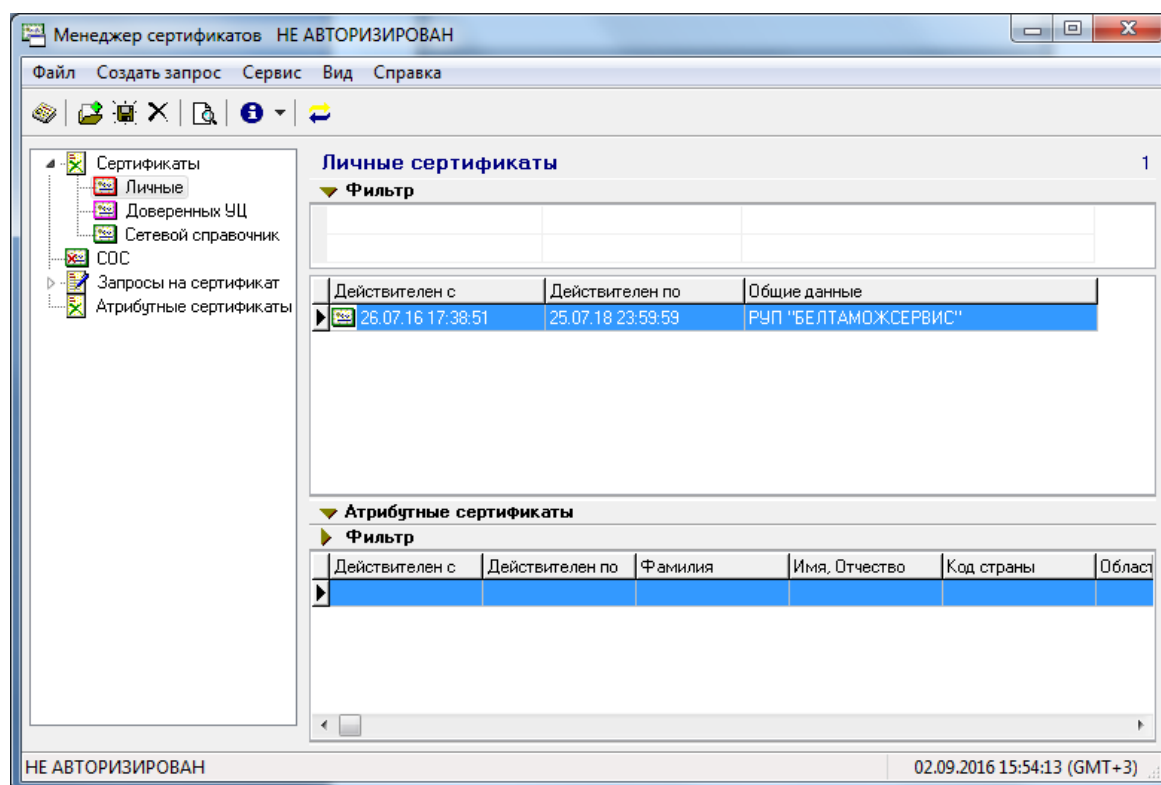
Менеджер сертификатов НЕ АВТОРИЗИРОВАН

Файл Создать запрос Сервис Вид Справка

Сертификаты
Личные
Доверенных УЦ
Сетевой справочник
СОС
Запросы на сертификат
Атрибутные сертификаты

Личные сертификаты 1

Фильтр

| Действителен с | Действителен по | Общие данные |
|---|---|---|
| 26.07.16 17:38:51 | 25.07.18 23:59:59 | РУП "БЕЛТАМОЖСЕРВИС" |

Атрибутные сертификаты

Фильтр

| Действителен с | Действителен по | Фамилия | Имя, Отчество | Код страны | Област |
|---|---|---|---|---|---|
| | | | | | |

НЕ АВТОРИЗИРОВАН

02.09.2016 15:54:13 (GMT+3)